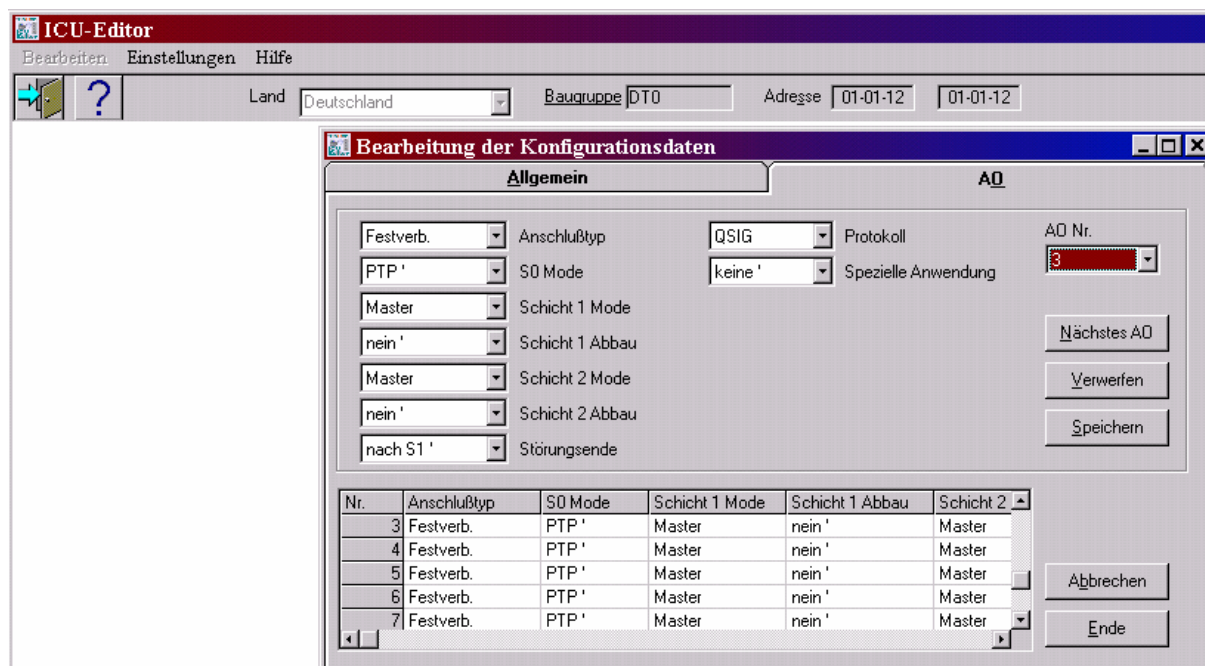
ICU-Editor

Bearbeiten Einstellungen Hilfe

Land Deutschland

Baugruppe DT0

Adresse 01-01-12 01-01-12

Bearbeitung der Konfigurationsdaten

Allgemein

AO

Festverb. Anschlußtyp

PTP ' S0 Mode

Master Schicht 1 Mode

nein ' Schicht 1 Abbau

Master Schicht 2 Mode

nein ' Schicht 2 Abbau

nach S1 ' Störungsende

QSIG Protokoll

keine ' Spezielle Anwendung

AO Nr.

3

Nächstes AO

Verwerfen

Speichern

| Nr. | Anschlußtyp | S0 Mode | Schicht 1 Mode | Schicht 1 Abbau | Schicht 2 |
|---|---|---|---|---|---|
| 3 | Festverb. | PTP ' | Master | nein ' | Master |
| 4 | Festverb. | PTP ' | Master | nein ' | Master |
| 5 | Festverb. | PTP ' | Master | nein ' | Master |
| 6 | Festverb. | PTP ' | Master | nein ' | Master |
| 7 | Festverb. | PTP ' | Master | nein ' | Master |

Abbrechen

Ende